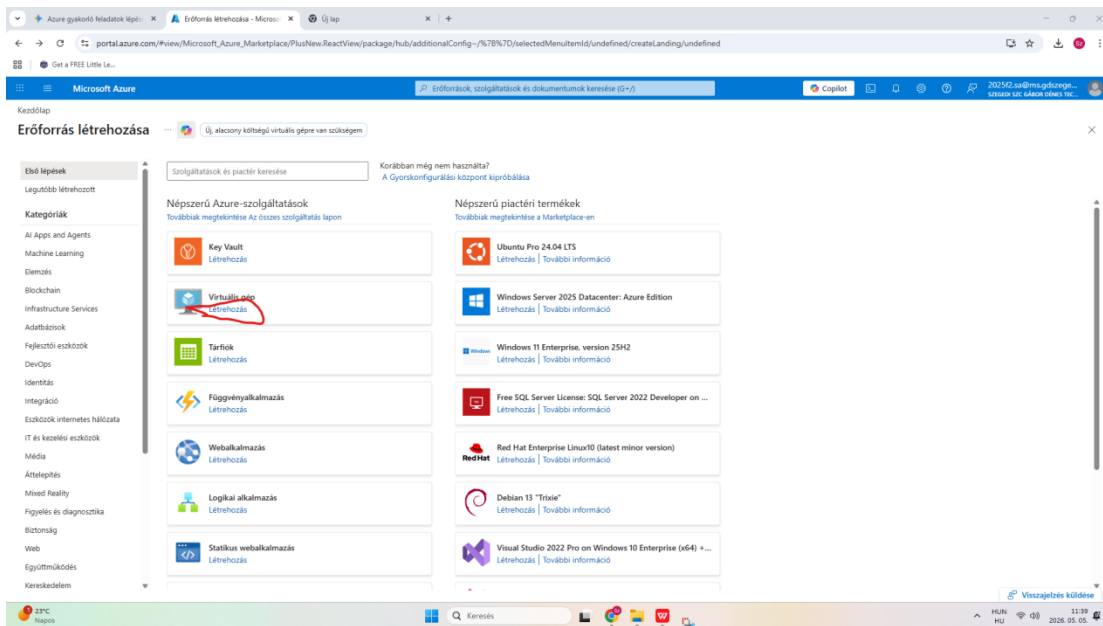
Azure gyakorló feladatok lépés | Erőforrás létrehozása - Microso | Új lap

portal.azure.com/#view/Microsoft_Azure_Marketplace/PlusNew.ReactView/package/hub/additionalConfig~/%7B%7D/selectedMenuItemId/undefined/createLanding/undefined

Get a FREE Little Le...

Microsoft Azure | Erőforrások, szolgáltatások és dokumentumok keresése (G+/) | Copilot | 2025f2.sa@ms.gdszege... SZEGEDI SZC GÁBOR DÉNES TEC...

Kezdőlap

Erőforrás létrehozása ... Új, alacsony költségű virtuális gépre van szükségem

Első lépések
Legutóbb létrehozott
Kategóriák
AI Apps and Agents
Machine Learning
Elemzés
Blockchain
Infrastructure Services
Adatbázisok
Fejlesztői eszközök
DevOps
Identitás
Integráció
Eszközök internetes hálózata
IT és kezelési eszközök
Média
Áttelepítés
Mixed Reality
Figyelés és diagnosztika
Biztonság
Web
Együttműködés
Kereskedelem

Szolgáltatások és piactér keresése

Korábban még nem használta?
A Gyorskonfigurálási központ kipróbálása

Népszerű Azure-szolgáltatások
Továbbiak megtekintése Az összes szolgáltatás lapon

Key Vault
Létrehozás

Virtuális gép
Létrehozás

Tárfiók
Létrehozás

Függvényalkalmazás
Létrehozás

Webalkalmazás
Létrehozás

Logikai alkalmazás
Létrehozás

Statikus webalkalmazás
Létrehozás

Népszerű piactéri termékek
Továbbiak megtekintése a Marketplace-en

Ubuntu Pro 24.04 LTS
Létrehozás | További információ

Windows Server 2025 Datacenter: Azure Edition
Létrehozás | További információ

Windows 11 Enterprise, version 25H2
Létrehozás | További információ

Free SQL Server License: SQL Server 2022 Developer on ...
Létrehozás | További információ

Red Hat Enterprise Linux10 (latest minor version)
Red Hat Létrehozás | További információ

Debian 13 "Trixie"
Létrehozás | További információ

Visual Studio 2022 Pro on Windows 10 Enterprise (x64) +...
Létrehozás | További információ

Visszajelzés küldése

23°C Napos | Keresés | HUN HU | 11:39 2026. 05. 05.